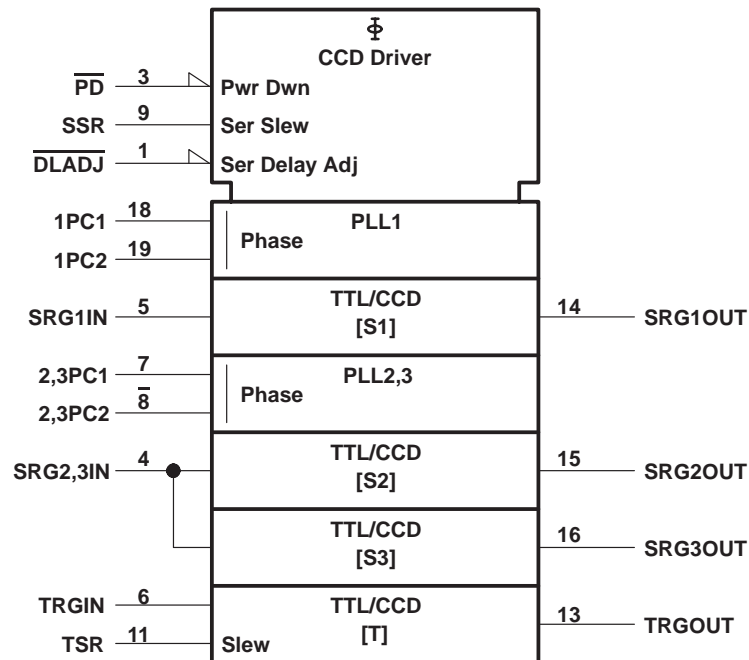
$\Phi$
CCD Driver

$\overline{PD}$ 3 Pwr Dwn
SSR 9 Ser Slew
$\overline{DLADJ}$ 1 Ser Delay Adj

1PC1 18
1PC2 19
PLL1
Phase

SRG1IN 5
TTL/CCD
[S1]
14 SRG1OUT

2,3PC1 7
2,3PC2 $\overline{8}$
PLL2,3
Phase

SRG2,3IN 4
TTL/CCD
[S2]
15 SRG2OUT

TTL/CCD
[S3]
16 SRG3OUT

TRGIN 6
TSR 11 Slew
TTL/CCD
[T]
13 TRGOUT